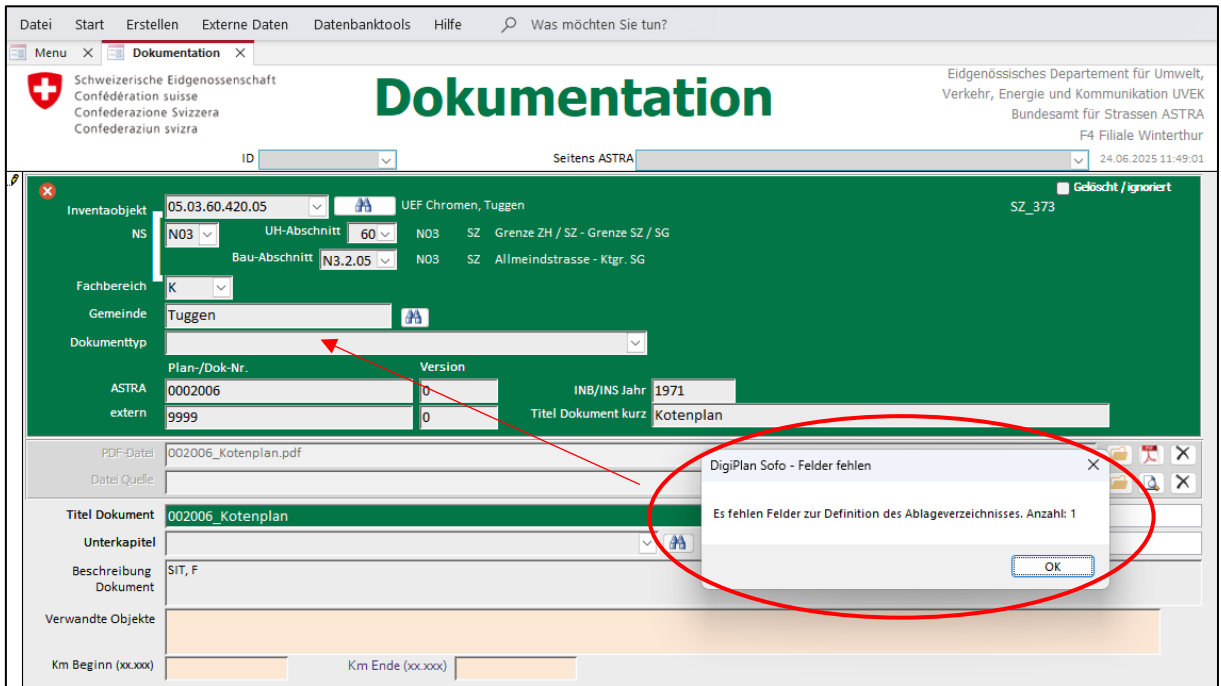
Datei Start Erstellen Externe Daten Datenbanktools Hilfe Was möchten Sie tun?

Menu × Dokumentation ×

Schweizerische Eidgenossenschaft
Confédération suisse
Confederazione Svizzera
Confederaziun svizra

Dokumentation

Eidgenössisches Departement für Umwelt, Verkehr, Energie und Kommunikation UVEK
Bundesamt für Strassen ASTRA
F4 Filiale Winterthur

ID
Seitens ASTRA
24.06.2025 11:49:01

Gelöscht / ignoriert

Inventaobjekt 05.03.60.420.05 UEF Chromen, Tuggen
SZ_373

NS N03 UH-Abschnitt 60 N03 SZ Grenze ZH / SZ - Grenze SZ / SG

Bau-Abschnitt N3.2.05 N03 SZ Allmeindstrasse - Ktgr. SG

Fachbereich K

Gemeinde Tuggen

Dokumenttyp

Plan-/Dok-Nr. Version

ASTRA 0002006 0 INB/INS Jahr 1971

extern 9999 0 Titel Dokument kurz Kotenplan

PDF-Datei 002006_Kotenplan.pdf

Datei Quelle

Titel Dokument 002006_Kotenplan

Unterkapitel

Beschreibung Dokument SIT, F

Verwandte Objekte

Km Beginn (xx.xxx) Km Ende (xx.xxx)

DigiPlan Sofo - Felder fehlen ×

Es fehlen Felder zur Definition des Ablageverzeichnisses. Anzahl: 1

OK